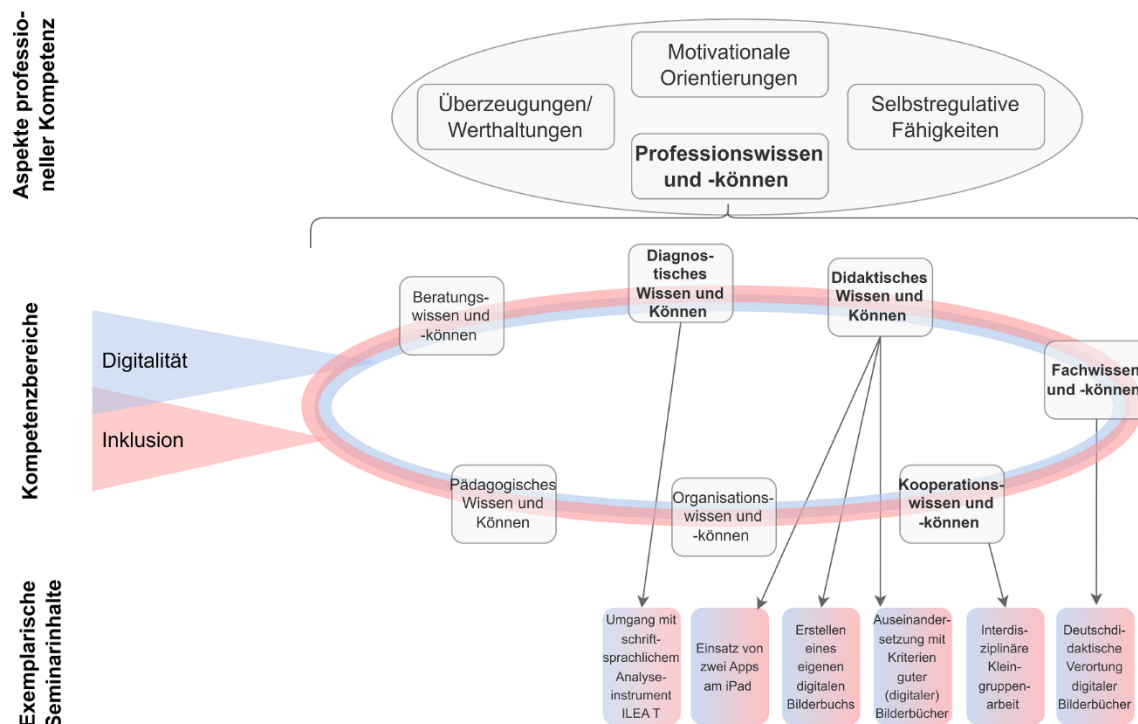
Aspekte professioneller Kompetenz

Motivationale Orientierungen

Überzeugungen/ Werthaltungen

Selbstregulative Fähigkeiten

**Professionswissen und -können**

Kompetenzbereiche

Digitalität

Inklusion

Beratungswissen und -können

**Diagnostisches Wissen und Können**

**Didaktisches Wissen und Können**

**Fachwissen und -können**

Pädagogisches Wissen und Können

Organisationswissen und -können

**Kooperationswissen und -können**

Exemplarische Seminarinhalte

Umgang mit schriftsprachlichem Analyseinstrument ILEA T

Einsatz von zwei Apps am iPad

Erstellen eines eigenen digitalen Bilderbuchs

Auseinandersetzung mit Kriterien guter (digitaler) Bilderbücher

Interdisziplinäre Kleingruppenarbeit

Deutschdidaktische Verortung digitaler Bilderbücher